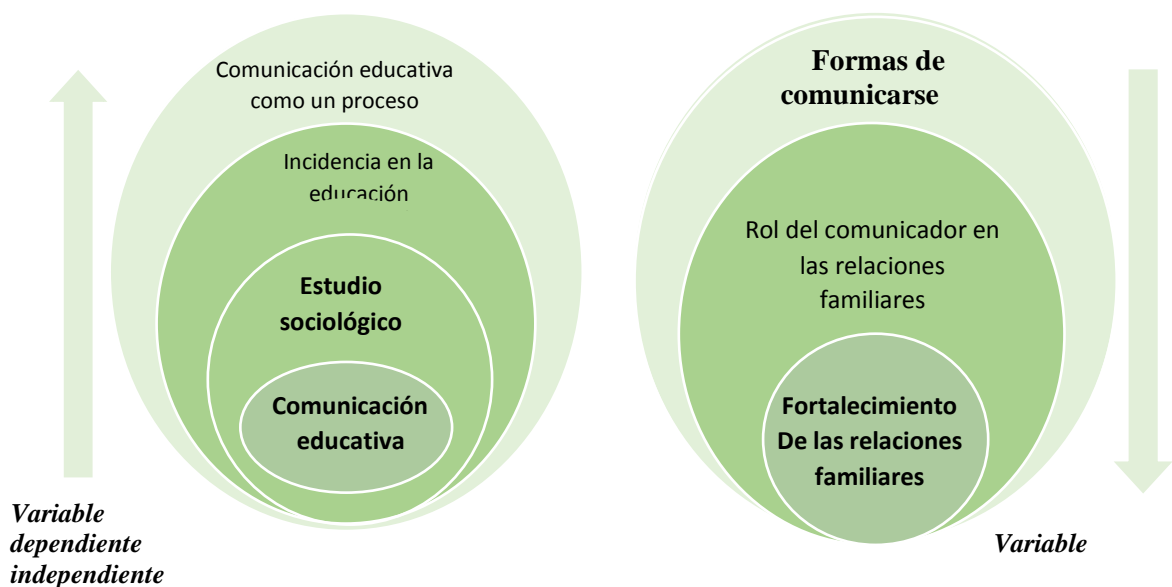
Comunicación educativa como un proceso

Incidencia en la educación

Estudio sociológico

Comunicación educativa

Variable dependiente independiente

Formas de comunicarse

Rol del comunicador en las relaciones familiares

Fortalecimiento De las relaciones familiares

Variable